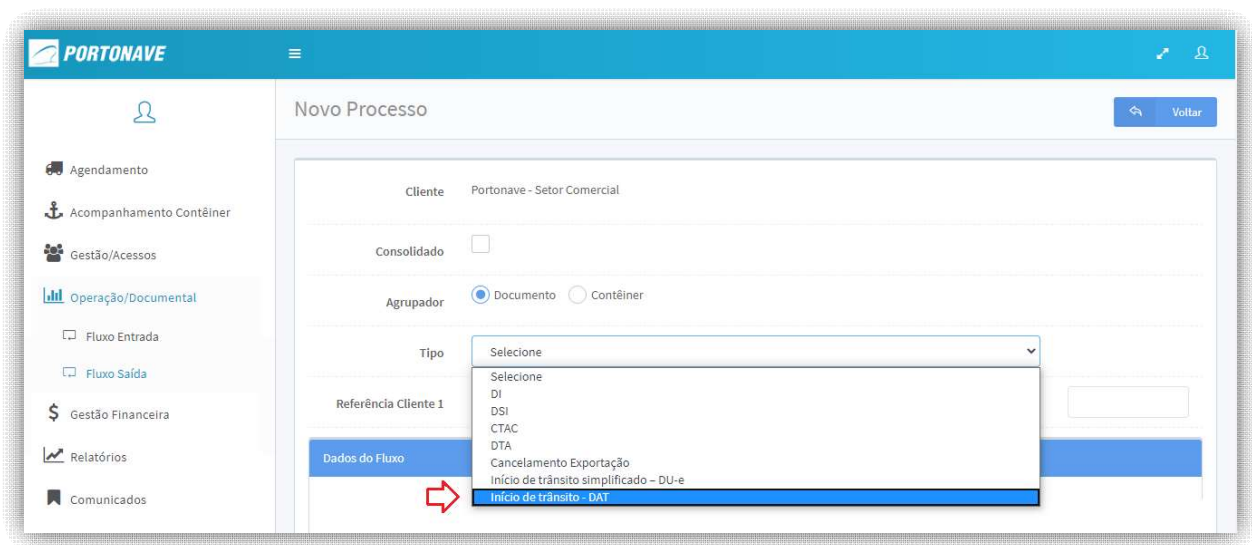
PORTONAVE

Agendamento

Acompanhamento Contêiner

Gestão/Acessos

Operação/Documental

Fluxo Entrada

Fluxo Saída

Gestão Financeira

Relatórios

Comunicados

Novo Processo

Voltar

Cliente Portonave - Setor Comercial

Consolidado

Agrupador Documento Contêiner

Tipo Selecione

Selecione
DI
DSI
CTAC
DTA
Cancelamento Exportação
Início de trânsito simplificado – DU-e
Início de trânsito - DAT

Referência Cliente 1

Dados do Fluxo